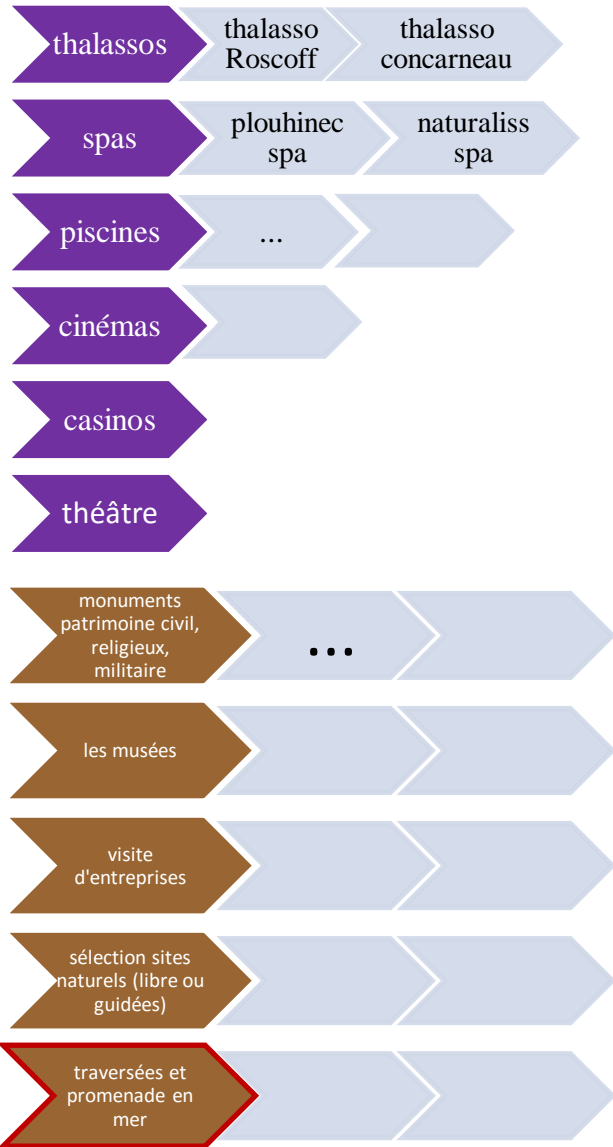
thalassos

thalasso Roscoff

thalasso concarneau

spas

plouhinec spa

naturaliss spa

piscines

...

cinémas

casinos

théâtre

monuments patrimoine civil, religieux, militaire

...

les musées

visite d'entreprises

sélection sites naturels (libre ou guidées)

traversées et promenade en mer